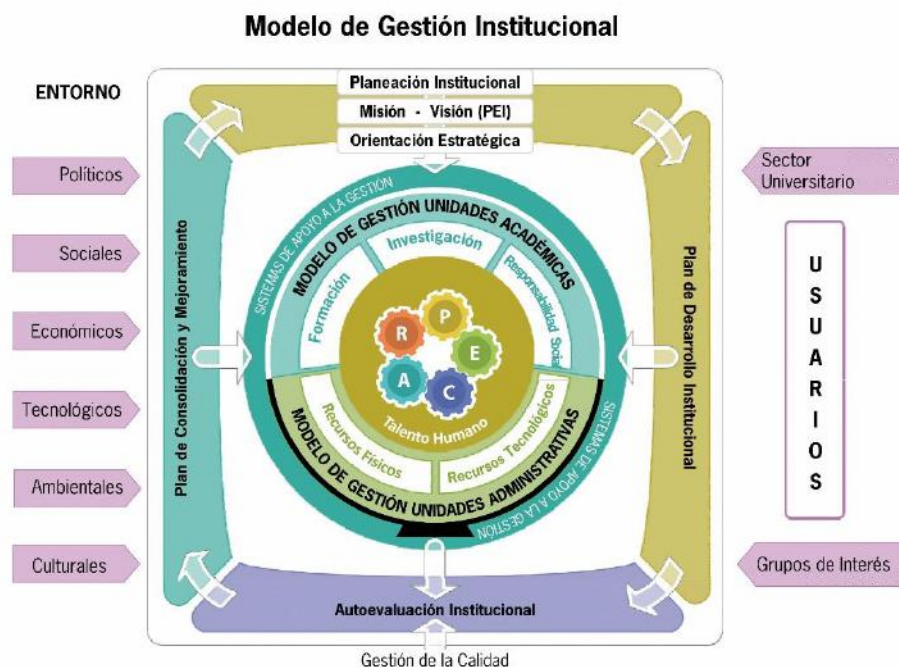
Modelo de Gestión Institucional

ENTORNO

Planeación Institucional
Misión - Visión (PEI)
Orientación Estratégica

Políticos
Sociales
Económicos
Tecnológicos
Ambientales
Culturales

Sector Universitario

USUARIOS

Grupos de Interés

Plan de Consolidación y Mejoramiento

Plan de Desarrollo Institucional

SISTEMAS DE APOYO A LA GESTIÓN

MODELO DE GESTIÓN UNIDADES ACADÉMICAS

Investigación
Formación
Responsabilidad Social

R P E A C

Talento Humano

Recursos Físicos
Recursos Tecnológicos

MODELO DE GESTIÓN UNIDADES ADMINISTRATIVAS

SISTEMAS DE APOYO A LA GESTIÓN

Autoevaluación Institucional

Gestión de la Calidad